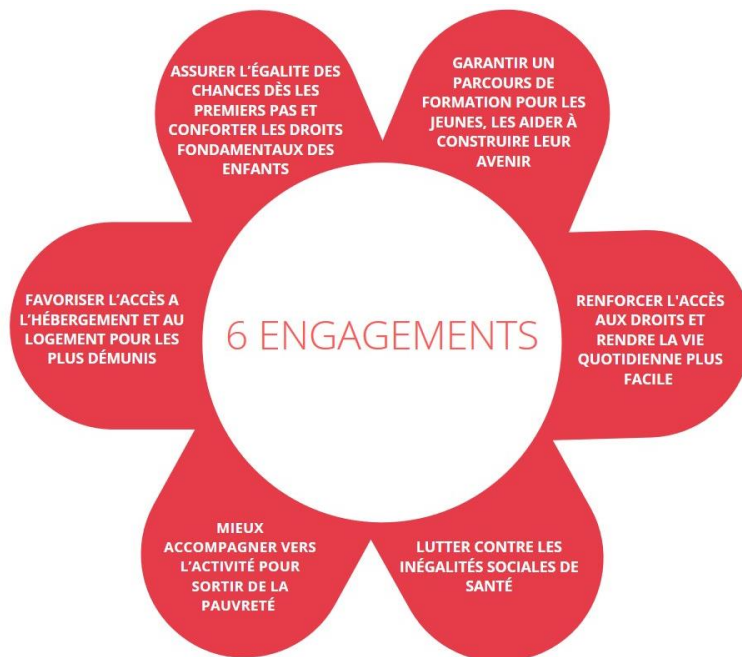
6 ENGAGEMENTS

ASSURER L'ÉGALITE DES CHANCES DÈS LES PREMIERS PAS ET CONFORTER LES DROITS FONDAMENTAUX DES ENFANTS

GARANTIR UN PARCOURS DE FORMATION POUR LES JEUNES, LES AIDER À CONSTRUIRE LEUR AVENIR

RENFORCER L'ACCÈS AUX DROITS ET RENDRE LA VIE QUOTIDIENNE PLUS FACILE

LUTTER CONTRE LES INÉGALITÉS SOCIALES DE SANTÉ

MIEUX ACCOMPAGNER VERS L'ACTIVITÉ POUR SORTIR DE LA PAUVRETÉ

FAVORISER L'ACCÈS A L'HÉBERGEMENT ET AU LOGEMENT POUR LES PLUS DÉMUNIS